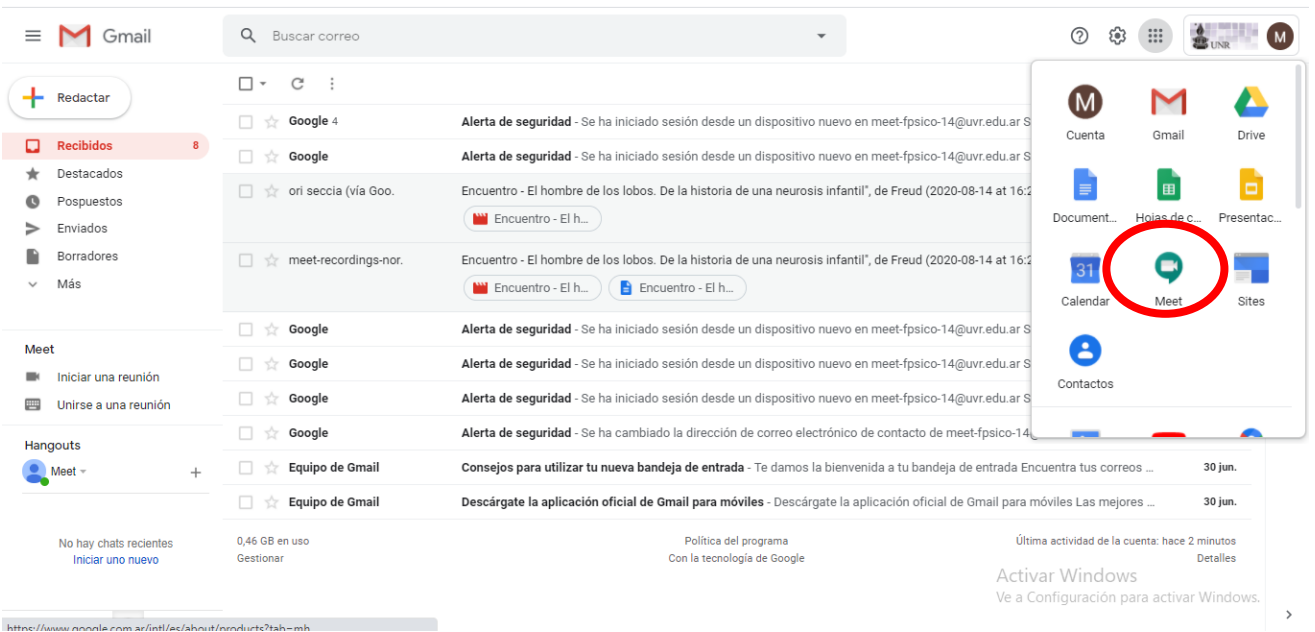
Gmail

Buscar correo

UNR M

Redactar

Recibidos 8
Destacados
Pospuestos
Enviados
Borradores
Más

Meet
Iniciar una reunión
Unirse a una reunión

Hangouts
Meet

No hay chats recientes
Iniciar uno nuevo

| | | |
|---|---|---|
| Google 4 | **Alerta de seguridad** - Se ha iniciado sesión desde un dispositivo nuevo en meet-fpsico-14@uvr.edu.ar S | |
| Google | **Alerta de seguridad** - Se ha iniciado sesión desde un dispositivo nuevo en meet-fpsico-14@uvr.edu.ar S | |
| ori seccia (vía Goo. | Encuentro - El hombre de los lobos. De la historia de una neurosis infantil", de Freud (2020-08-14 at 16:2 Encuentro - El h... | |
| meet-recordings-nor. | Encuentro - El hombre de los lobos. De la historia de una neurosis infantil", de Freud (2020-08-14 at 16:2 Encuentro - El h... Encuentro - El h... | |
| Google | **Alerta de seguridad** - Se ha iniciado sesión desde un dispositivo nuevo en meet-fpsico-14@uvr.edu.ar S | |
| Google | **Alerta de seguridad** - Se ha iniciado sesión desde un dispositivo nuevo en meet-fpsico-14@uvr.edu.ar S | |
| Google | **Alerta de seguridad** - Se ha iniciado sesión desde un dispositivo nuevo en meet-fpsico-14@uvr.edu.ar S | |
| Google | **Alerta de seguridad** - Se ha cambiado la dirección de correo electrónico de contacto de meet-fpsico-14 | |
| Equipo de Gmail | **Consejos para utilizar tu nueva bandeja de entrada** - Te damos la bienvenida a tu bandeja de entrada Encuentra tus correos ... | 30 jun. |
| Equipo de Gmail | **Descárgate la aplicación oficial de Gmail para móviles** - Descárgate la aplicación oficial de Gmail para móviles Las mejores ... | 30 jun. |

0,46 GB en uso
Gestionar

Política del programa
Con la tecnología de Google

Última actividad de la cuenta: hace 2 minutos
Detalles

M
Cuenta
Gmail
Drive
Document...
Hojas de c...
Presentac...
31
Calendar
Meet
Sites
Contactos

Activar Windows
Ve a Configuración para activar Windows.

https://www.google.com.ar/intl/es/about/products?tab=mh